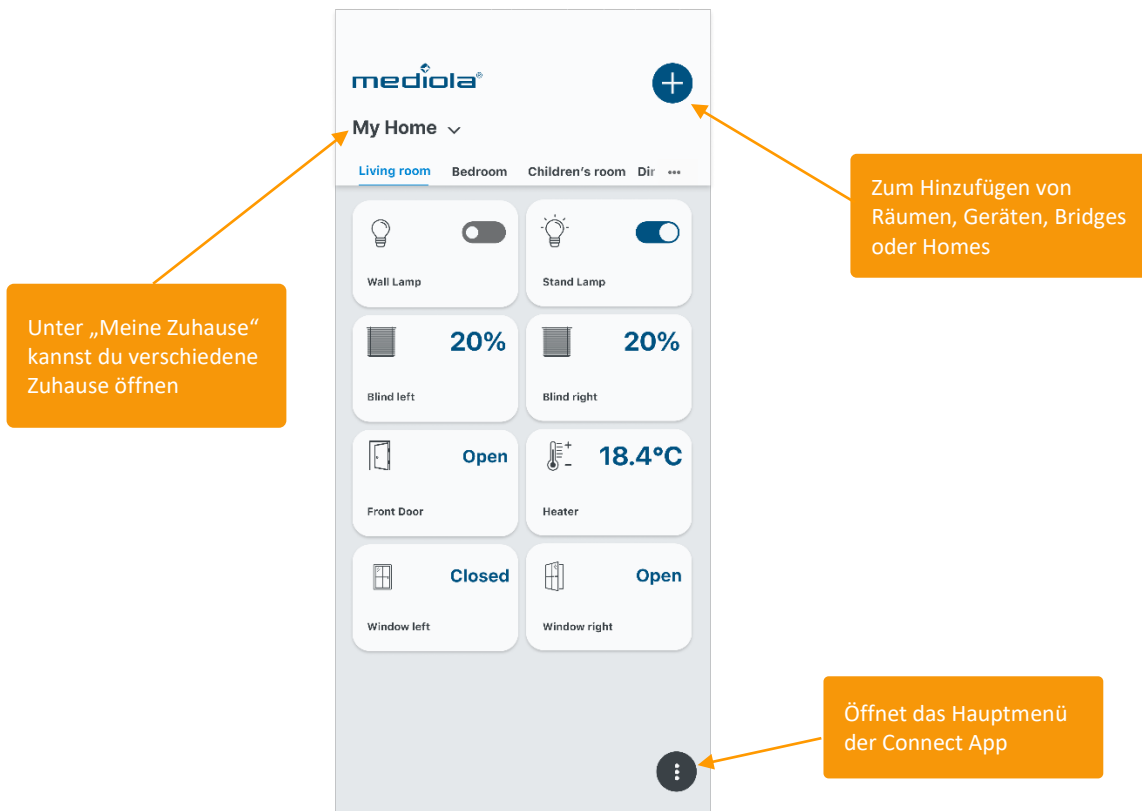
mediola®

My Home

Living room Bedroom Children's room Dir •••

Wall Lamp

Stand Lamp

20%
Blind left

20%
Blind right

Open
Front Door

18.4°C
Heater

Closed
Window left

Open
Window right

Zum Hinzufügen von Räumen, Geräten, Bridges oder Homes

Unter „Meine Zuhause“ kannst du verschiedene Zuhause öffnen

Öffnet das Hauptmenü der Connect App